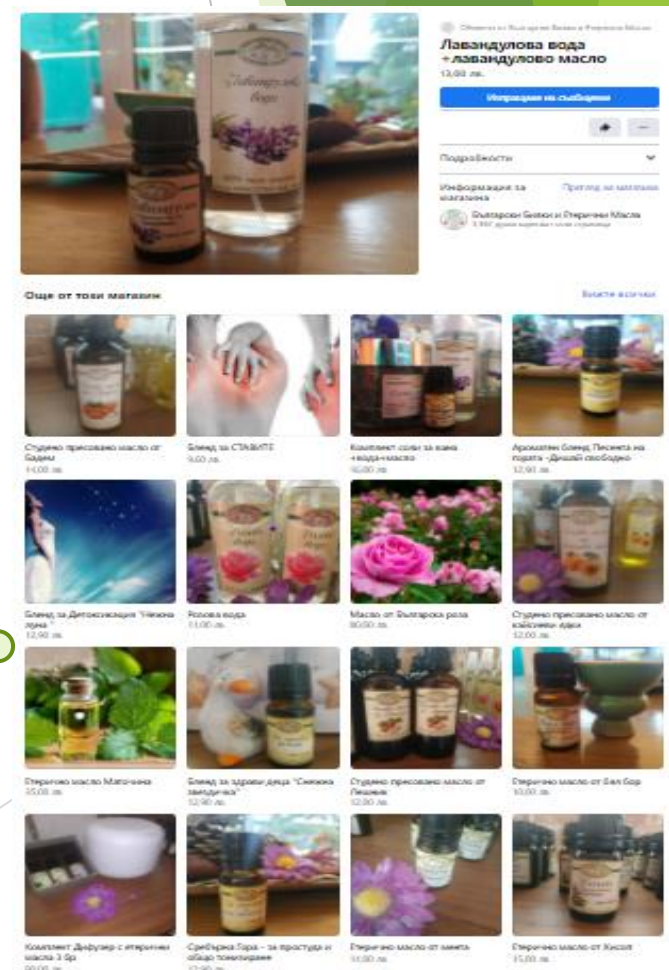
Обявено от Български Билки и Етерични Масла

Лавандулова вода +лавандулово масло
13,00 лв.

Изпращане на съобщение

Подробности

Информация за магазина
Преглед на магазина

Български Билки и Етерични Масла
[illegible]

Още от този магазин
Вижте всички

Студено пресовано масло от Бадем
14,00 лв.

Бленд за СТАВИТЕ
9,60 лв.

Комплект соли за вана +вода+масло
16,00 лв.

Ароматен бленд Песента на гората -Дишай свободно
12,90 лв.

Бленд за Детоксикация "Нежна луна"
12,90 лв.

Розова вода
11,00 лв.

Масло от Българска роза
80,00 лв.

Студено пресовано масло от кайсиеви ядки
12,00 лв.

Етерично масло Маточина
35,00 лв.

Бленд за здрави деца "Снежна звездичка"
12,90 лв.

Студено пресовано масло от Лешник
12,00 лв.

Етерично масло от Бял бор
10,00 лв.

Комплект Дифузер с етерични масла 3 бр
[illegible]

Сребърна Гора - за простуда и общо тонизиране
12,90 лв.

Етерично масло от мента
11,00 лв.

Етерично масло от Хисоп
15,00 лв.